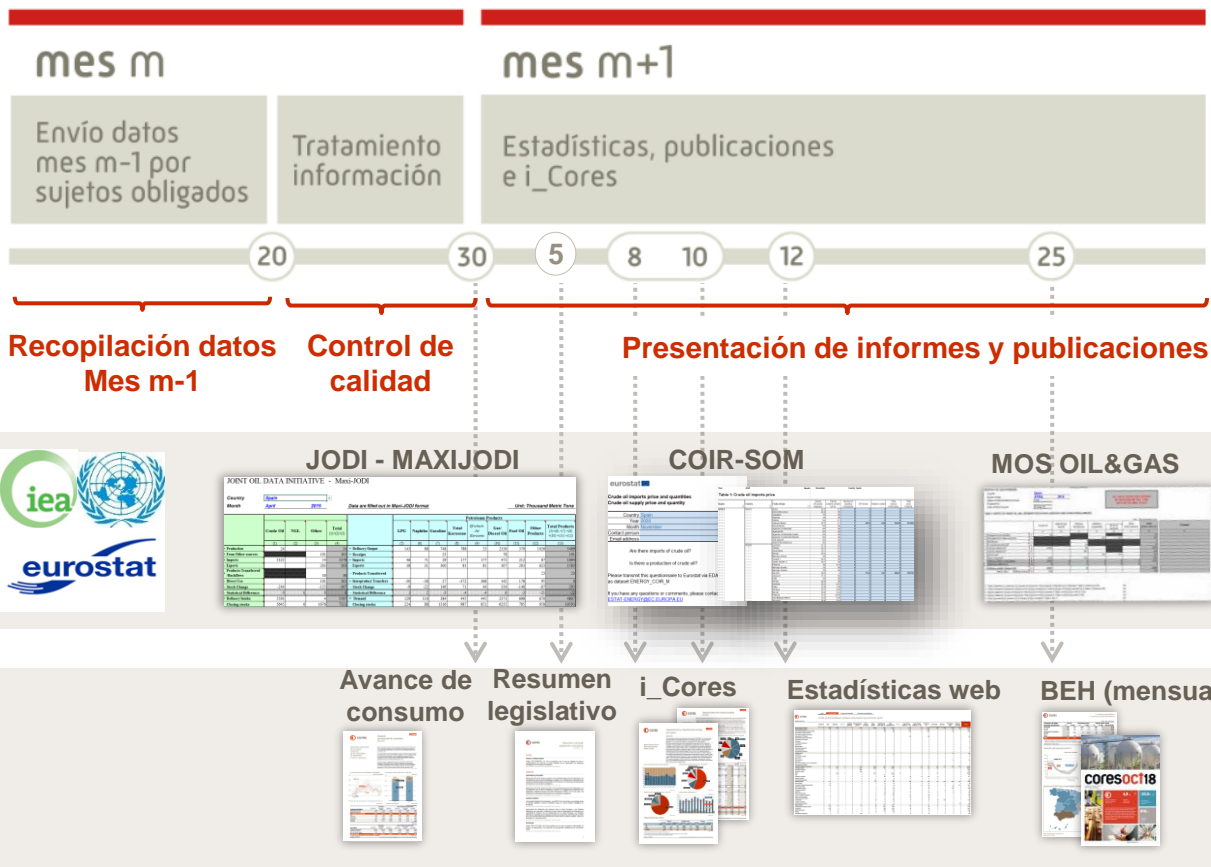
mes m

mes m+1

Envío datos mes m-1 por sujetos obligados

Tratamiento información

Estadísticas, publicaciones e i_Cores

20 30 5 8 10 12 25

Recopilación datos Mes m-1

Control de calidad

Presentación de informes y publicaciones

iea

eurostat

JODI - MAXIJODI

JOINT OIL DATA INITIATIVE - Maxi-JODI

COIR-SOM

eurostat

Crude oil imports price and quantities

Are there imports of crude oil?

Is there a production of crude oil?

Table 1: Crude oil imports price

MOS OIL&GAS

Avance de consumo

Resumen legislativo

i_Cores

Estadísticas web

BEH (mensua

coresoct18